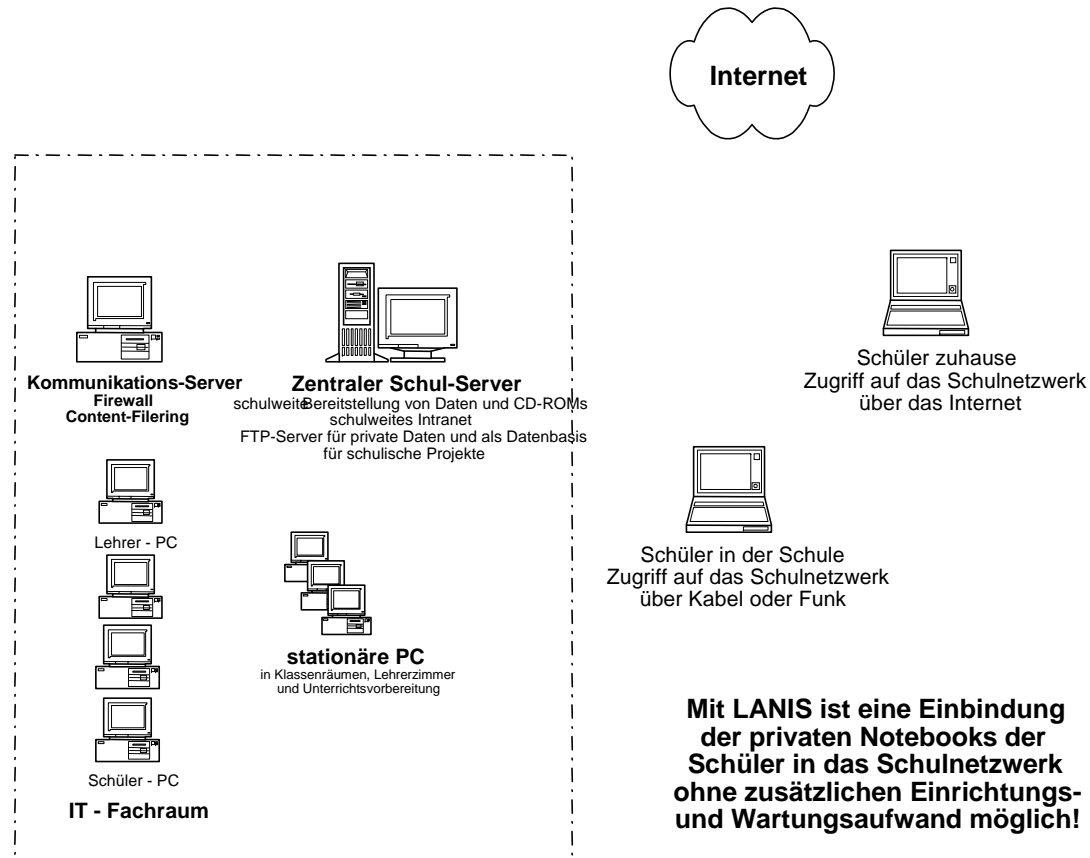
Internet

Kommunikations-Server
Firewall
Content-Filering

Zentraler Schul-Server
schulweite Bereitstellung von Daten und CD-ROMs
schulweites Intranet
FTP-Server für private Daten und als Datenbasis für schulische Projekte

Schüler zuhause
Zugriff auf das Schulnetzwerk über das Internet

Lehrer - PC

Schüler in der Schule
Zugriff auf das Schulnetzwerk über Kabel oder Funk

stationäre PC
in Klassenräumen, Lehrerzimmer und Unterrichtsvorbereitung

Schüler - PC

IT - Fachraum

Mit LANIS ist eine Einbindung der privaten Notebooks der Schüler in das Schulnetzwerk ohne zusätzlichen Einrichtungs- und Wartungsaufwand möglich!